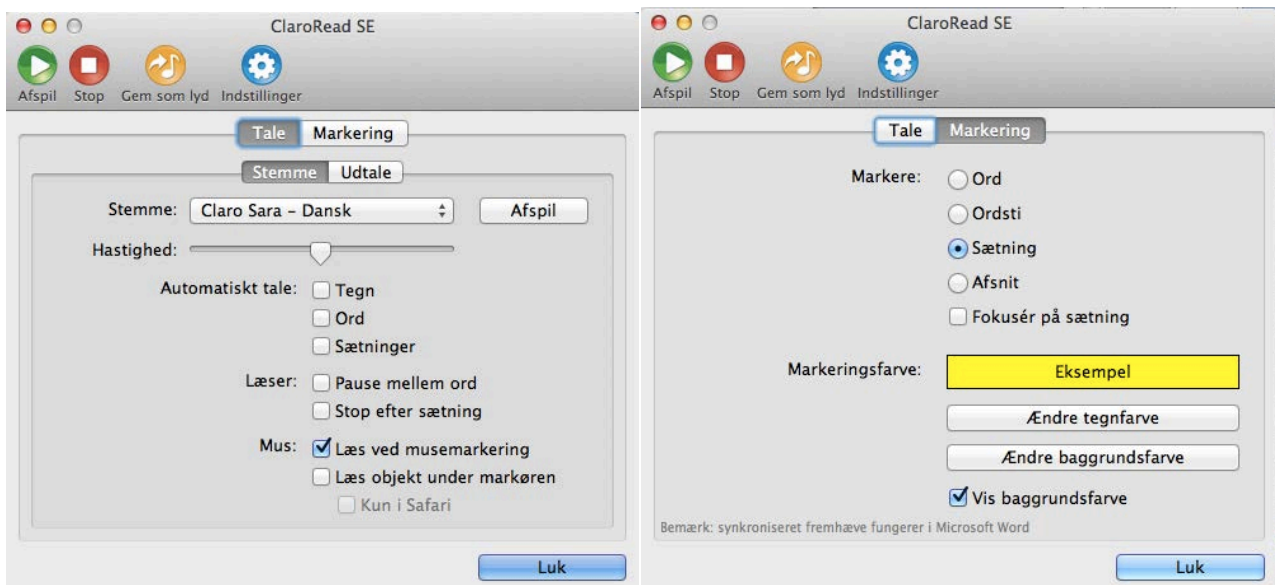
ClaroRead SE

Afspil Stop Gem som lyd Indstillinger

Tale Markering

Stemme Udtale

Stemme: Claro Sara - Dansk Afspil

Hastighed:

Automatiskt tale: Tegn
Ord
Sætninger

Læser: Pause mellem ord
Stop efter sætning

Mus: Læs ved musemarkering
Læs objekt under markøren
Kun i Safari

Luk

ClaroRead SE

Afspil Stop Gem som lyd Indstillinger

Tale Markering

Markere: Ord
Ordsti
Sætning
Afsnit
Fokusér på sætning

Markeringsfarve: Eksempel

Ændre tegnfarve

Ændre baggrundsfarve

Vis baggrundsfarve

Bemærk: synkroniseret fremhæve fungerer i Microsoft Word

Luk